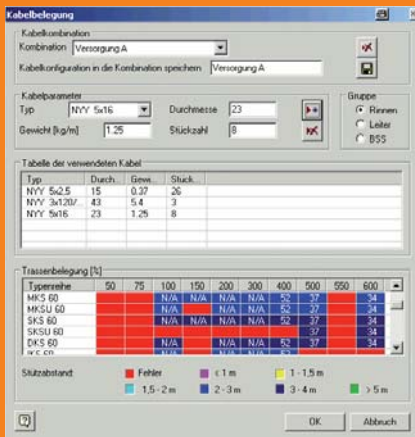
Kabelbelegung

Kabelkombination

Kombination: Versorgung A

Kabelkonfiguration in der Kombination speichern: Versorgung A

Kabelparameter

Typ: NYY 5x16

Durchmesse: 23

Gewicht [kg/m]: 1.25

Stückzahl: 8

Gruppe

Rinnen

Leiter

BSS

Tabelle der verwendeten Kabel

| Typ | Durch. | Gew. | Stück |
|---|---|---|---|
| NYY 5x2.5 | 15 | 0.37 | 26 |
| NYY 3x120/... | 43 | 5.4 | 3 |
| NYY 5x16 | 23 | 1.25 | 8 |

Trassenbelegung [%]

| Typenreihe | 50 | 75 | 100 | 150 | 200 | 300 | 400 | 500 | 550 | 600 |
|---|---|---|---|---|---|---|---|---|---|---|
| MKS 60 | | | N/A | N/A | N/A | N/A | 52 | 37 | | 34 |
| MKSU 60 | | | N/A | N/A | N/A | N/A | 52 | 37 | | 34 |
| SKS 60 | | | N/A | | N/A | N/A | 52 | 37 | | 34 |
| SKSU 60 | | | | | | | | 37 | | 34 |
| DKS 60 | | | N/A | | N/A | N/A | 52 | 37 | | 34 |
| IKS 60 | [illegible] | | | | | | | | | |

Stützabstand:

Fehler

< 1 m

1 - 1,5 m

1,5 - 2 m

2 - 3 m

3 - 4 m

> 5 m

OK

Abbruch